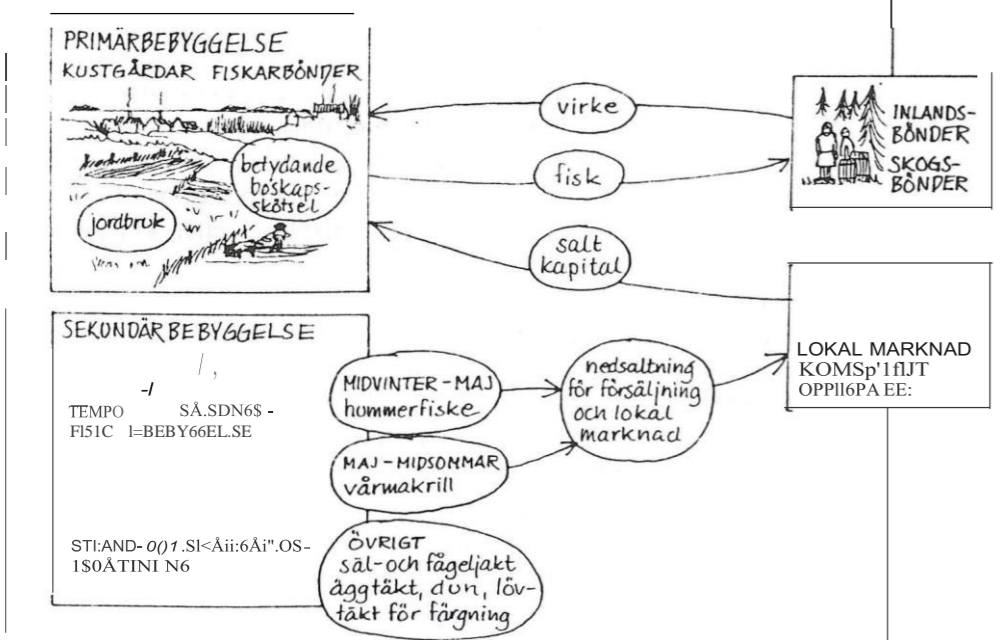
PRIMÄRBEBYGGELSE
KUSTGÅRDAR FISKARBÖNDER

betydande boskapsskötsel

jordbruk

virke

fisk

salt kapital

INLANDSBÖNDER SKOGSBÖNDER

SEKUNDÄR BEBYGGELSE

/ ,

-/

TEMPO SÅ.SDN6$ - FI51C l=BEBY66EL.SE

MIDVINTER - MAJ hummerfiske

nedsaltning för försäljning och lokal marknad

LOKAL MARKNAD
KOMSp'1flJT
OPPll6PA EE:

MAJ - MIDSOMMAR vårmakrill

STI:AND- 0()1 .SI<Åii:6Åi".OS- 1$0ÅTINI N6

ÖVRIGT
säl- och fågeljakt äggtäkt, dun, lövtäkt för färgning